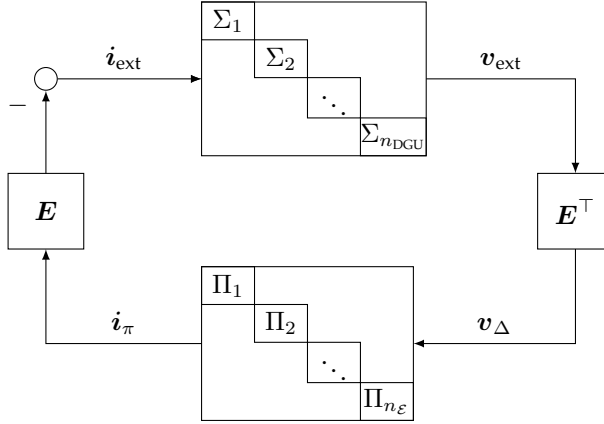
$\Sigma_1$
$\Sigma_2$
$\ddots$
$\Sigma_{n_{\text{DGU}}}$

$\boldsymbol{i}_{\text{ext}}$
$\boldsymbol{v}_{\text{ext}}$
$-$
$\boldsymbol{E}$
$\boldsymbol{E}^{\top}$
$\boldsymbol{i}_{\pi}$
$\boldsymbol{v}_{\Delta}$

$\Pi_1$
$\Pi_2$
$\ddots$
$\Pi_{n_{\mathcal{E}}}$